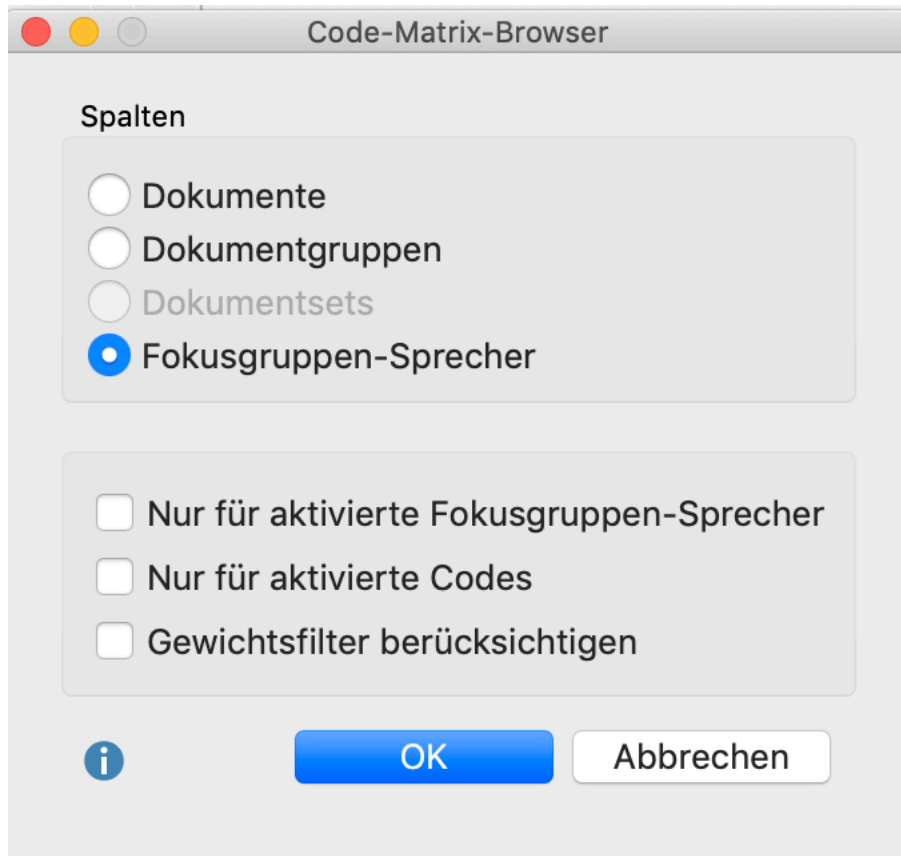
Code-Matrix-Browser

Spalten

Dokumente
Dokumentgruppen
Dokumentsets
Fokusgruppen-Sprecher

Nur für aktivierte Fokusgruppen-Sprecher
Nur für aktivierte Codes
Gewichtsfilter berücksichtigen

OK
Abbrechen